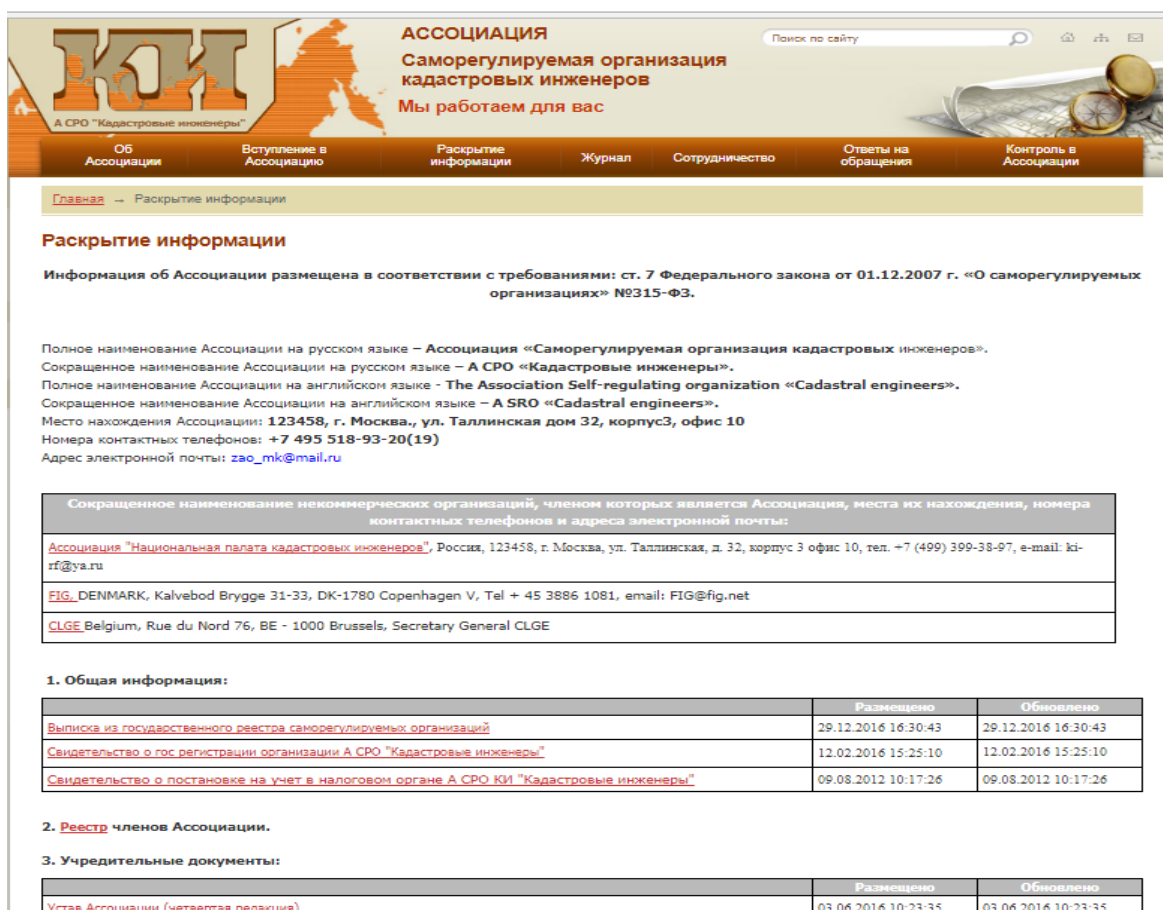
КИ
А СРО "Кадастровые инженеры"

АССОЦИАЦИЯ
Саморегулируемая организация кадастровых инженеров
Мы работаем для вас

Поиск по сайту

Об Ассоциации | Вступление в Ассоциацию | Раскрытие информации | Журнал | Сотрудничество | Ответы на обращения | Контроль в Ассоциации

Главная → Раскрытие информации

Раскрытие информации

Информация об Ассоциации размещена в соответствии с требованиями: ст. 7 Федерального закона от 01.12.2007 г. «О саморегулируемых организациях» №315-ФЗ.

Полное наименование Ассоциации на русском языке – Ассоциация «Саморегулируемая организация кадастровых инженеров».
Сокращенное наименование Ассоциации на русском языке – А СРО «Кадастровые инженеры».
Полное наименование Ассоциации на английском языке - The Association Self-regulating organization «Cadastral engineers».
Сокращенное наименование Ассоциации на английском языке – A SRO «Cadastral engineers».
Место нахождения Ассоциации: 123458, г. Москва., ул. Таллинская дом 32, корпус3, офис 10
Номера контактных телефонов: +7 495 518-93-20(19)
Адрес электронной почты: zao_mk@mail.ru

| Сокращенное наименование некоммерческих организаций, членом которых является Ассоциация, места их нахождения, номера контактных телефонов и адреса электронной почты: |
|---|
| Ассоциация "Национальная палата кадастровых инженеров", Россия, 123458, г. Москва, ул. Таллинская, д. 32, корпус 3 офис 10, тел. +7 (499) 399-38-97, e-mail: ki-rf@ya.ru |
| FIG, DENMARK, Kalvebod Brygge 31-33, DK-1780 Copenhagen V, Tel + 45 3886 1081, email: FIG@fig.net |
| CLGE Belgium, Rue du Nord 76, BE - 1000 Brussels, Secretary General CLGE |

1. Общая информация:

| | Размещено | Обновлено |
|---|---|---|
| Выписка из государственного реестра саморегулируемых организаций | 29.12.2016 16:30:43 | 29.12.2016 16:30:43 |
| Свидетельство о гос регистрации организации А СРО "Кадастровые инженеры" | 12.02.2016 15:25:10 | 12.02.2016 15:25:10 |
| Свидетельство о постановке на учет в налоговом органе А СРО КИ "Кадастровые инженеры" | 09.08.2012 10:17:26 | 09.08.2012 10:17:26 |

2. Реестр членов Ассоциации.

3. Учредительные документы:

| | Размещено | Обновлено |
|---|---|---|
| Устав Ассоциации (четвертая редакция) | 03.06.2016 10:23:35 | 03.06.2016 10:23:35 |